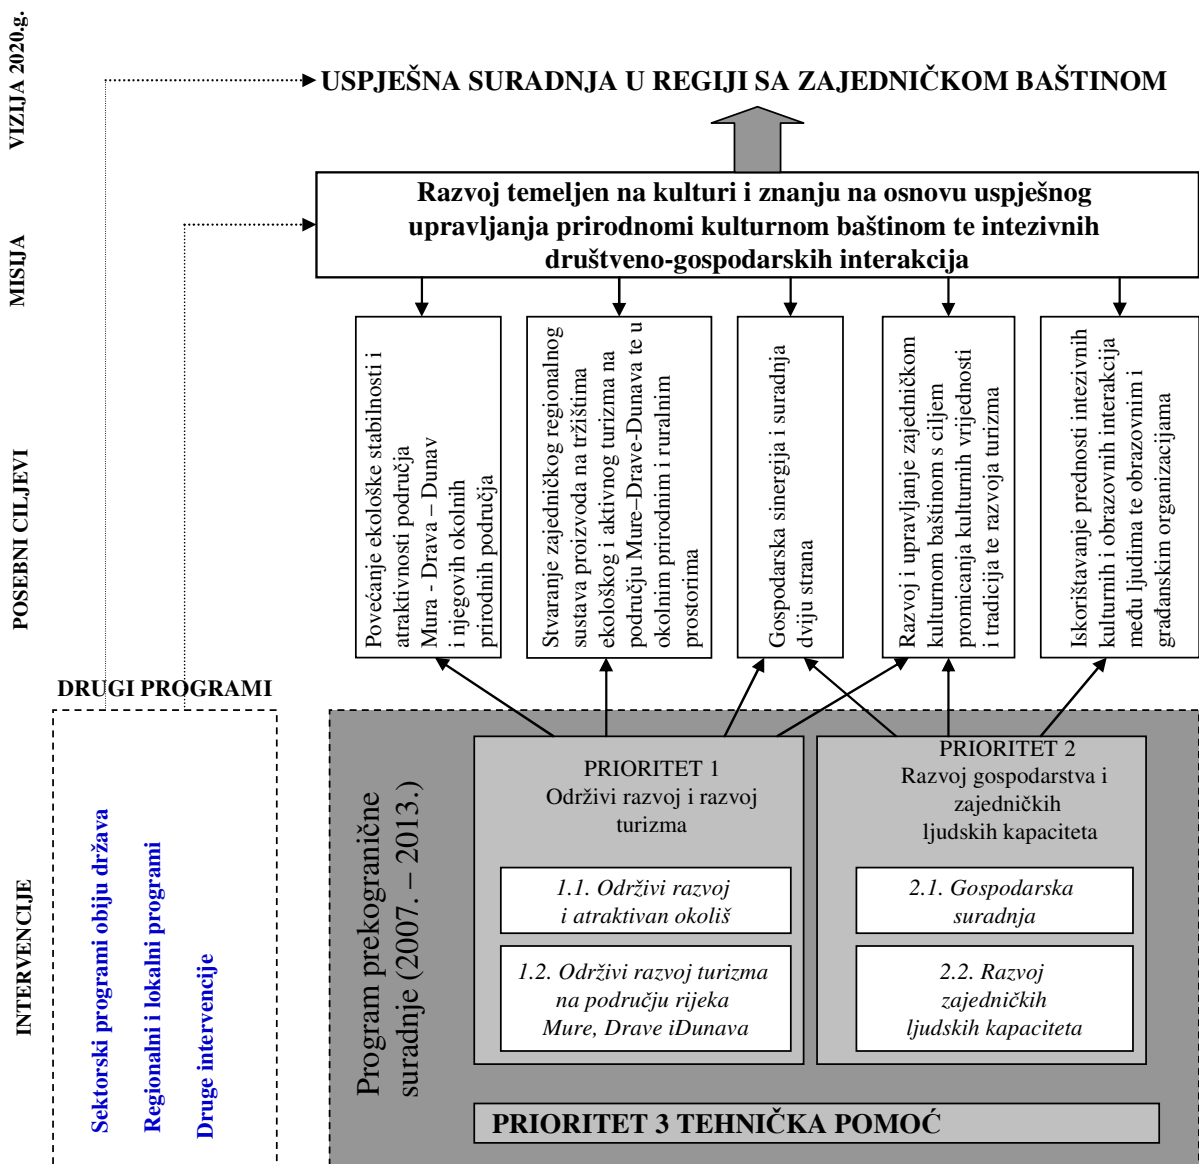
VIZIJA 2020.g.

USPJEŠNA SURADNJA U REGIJI SA ZAJEDNIČKOM BAŠTINOM

MISIJA

Razvoj temeljen na kulturi i znanju na osnovu uspješnog upravljanja prirodnomi kulturnom baštinom te intezivnih društveno-gospodarskih interakcija

POSEBNI CILJEVI

Povećanje ekološke stabilnosti i atraktivnosti područja Mura - Drava – Dunav i njegovih okolnih prirodnih područja

Stvaranje zajedničkog regionalnog sustava proizvoda na tržištima ekološkog i aktivnog turizma na području Mure–Drave-Dunava te u okolnim prirodnim i ruralnim prostorima

Gospodarska sinergija i suradnja dviju strana

Razvoj i upravljanje zajedničkom kulturnom baštinom s ciljem promicanja kulturnih vrijednosti i tradicija te razvoja turizma

Iskorištavanje prednosti intezivnih kulturnih i obrazovnih interakcija među ljudima te obrazovnim i građanskim organizacijama

DRUGI PROGRAMI

INTERVENCIJE

Sektorski programi obiju država

Regionalni i lokalni programi

Druge intervencije

Program prekogranične suradnje (2007. – 2013.)

PRIORITET 1
Održivi razvoj i razvoj turizma

1.1. Održivi razvoj i atraktivan okoliš

1.2. Održivi razvoj turizma na području rijeka Mure, Drave iDunava

PRIORITET 2
Razvoj gospodarstva i zajedničkih ljudskih kapaciteta

2.1. Gospodarska suradnja

2.2. Razvoj zajedničkih ljudskih kapaciteta

PRIORITET 3 TEHNIČKA POMOĆ